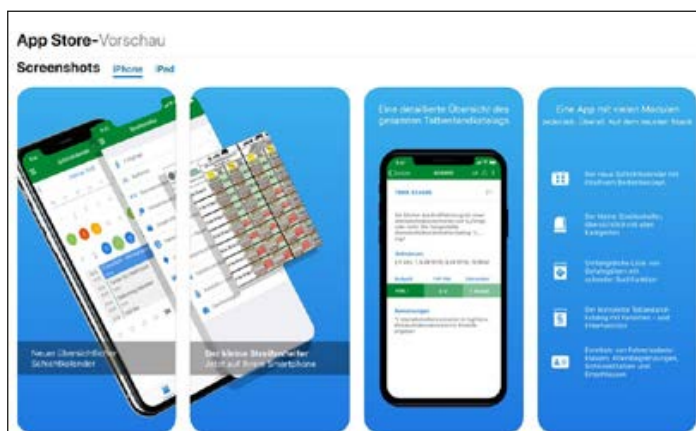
App Store-Vorschau

Screenshots iPhone iPad

Neuer übersichtlicher Schichtkalender

Der kleine Streifenleser Jetzt auf Ihrem Smartphone

Eine detaillierte Übersicht des gesamten Tatbestandkatalogs

Eine App mit vielen Modulen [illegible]

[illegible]

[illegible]

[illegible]

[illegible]

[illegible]